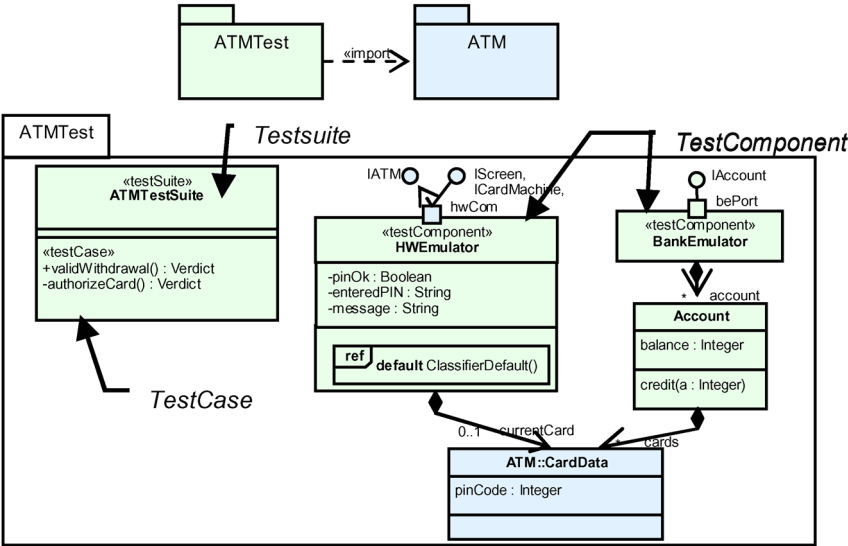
ATMTest

«import»

ATM

ATMTest

Testsuite

TestComponent

«testSuite»
ATMTestSuite

«testCase»
+validWithdrawal() : Verdict
-authorizeCard() : Verdict

IATM

IScreen, ICardMachine,

hwCom

«testComponent»
HWEmulator

-pinOk : Boolean
-enteredPIN : String
-message : String

ref
default ClassifierDefault()

IAccount

bePort

«testComponent»
BankEmulator

*

account

Account

balance : Integer

credit(a : Integer)

TestCase

0..1

currentCard

*

cards

ATM::CardData

pinCode : Integer